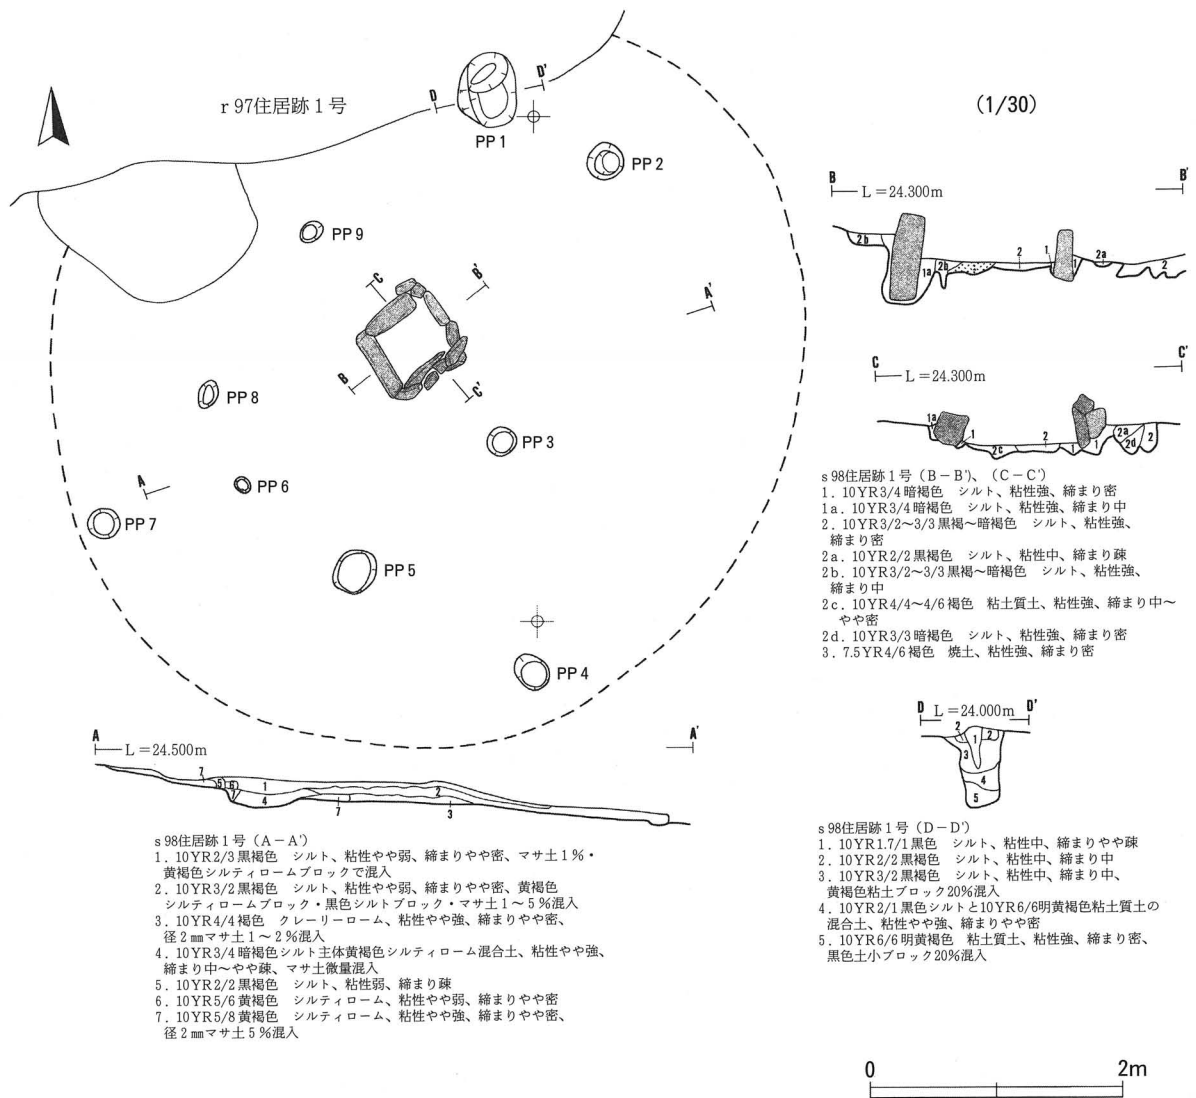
r 97住居跡 1 号

D

D'

PP 1

PP 2

(1/30)

PP 9

C

B'

A'

B

C'

PP 8

PP 3

A

PP 6

PP 7

PP 5

PP 4

B ⊢ L = 24.300m

B'

2b

2b

1a

2

1

2a

2

C ⊢ L = 24.300m

C'

1a

1

2c

2

1

2a

2d

2

s 98住居跡 1 号（B－B'）、（C－C'）
1. 10YR3/4 暗褐色　シルト、粘性強、締まりやや密
1a. 10YR3/4 暗褐色　シルト、粘性強、締まり中
2. 10YR3/2～3/3 黒褐～暗褐色　シルト、粘性強、締まり密
2a. 10YR2/2 黒褐色　シルト、粘性中、締まり疎
2b. 10YR3/2～3/3 黒褐～暗褐色　シルト、粘性強、締まり中
2c. 10YR4/4～4/6 褐色　粘土質土、粘性強、締まり中～やや密
2d. 10YR3/3 暗褐色　シルト、粘性強、締まり密
3. 7.5YR4/6 褐色　焼土、粘性強、締まり密

D ⊢ L = 24.000m D'

2

1

2

3

4

5

A ⊢ L = 24.500m

A'

7

5

6

1

4

7

2

3

s 98住居跡 1 号（A－A'）
1. 10YR2/3 黒褐色　シルト、粘性やや弱、締まりやや密、マサ土 1 %・黄褐色シルティロームブロックで混入
2. 10YR3/2 黒褐色　シルト、粘性やや弱、締まりやや密、黄褐色シルティロームブロック・黒色シルトブロック・マサ土 1 ～ 5 %混入
3. 10YR4/4 褐色　クレーリーローム、粘性やや強、締まりやや密、径 2 ㎜マサ土 1 ～ 2 %混入
4. 10YR3/4 暗褐色シルト主体黄褐色シルティローム混合土、粘性やや強、締まり中～やや疎、マサ土微量混入
5. 10YR2/1 黒褐色　シルト、粘性弱、締まり疎
6. 10YR5/6 黄褐色　シルティローム、粘性やや弱、締まりやや密
7. 10YR5/8 黄褐色　シルティローム、粘性やや強、締まりやや密、径 2 ㎜マサ土 5 %混入

s 98住居跡 1 号（D－D'）
1. 10YR1.7/1 黒色　シルト、粘性中、締まりやや疎
2. 10YR2/2 黒褐色　シルト、粘性中、締まり中
3. 10YR3/2 黒褐色　シルト、粘性中、締まり中、黄褐色粘土ブロック20%混入
4. 10YR2/1 黒色シルトと10YR6/6明黄褐色粘土質土の混合土、粘性やや強、締まりやや密
5. 10YR6/6 明黄褐色　粘土質土、粘性強、締まり密、黒色土小ブロック20%混入

0

2m